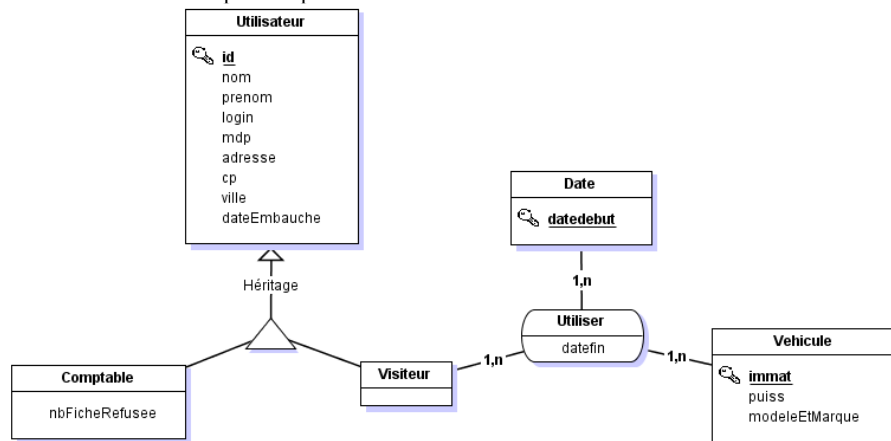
Utilisateur

id
nom
prenom
login
mdp
adresse
cp
ville
dateEmbauche

Héritage

Comptable

nbFicheRefusee

Visiteur

Date

datedebut

1,n

Utiliser

datefin

1,n

1,n

Vehicule

immat
puiss
modeleEtMarque